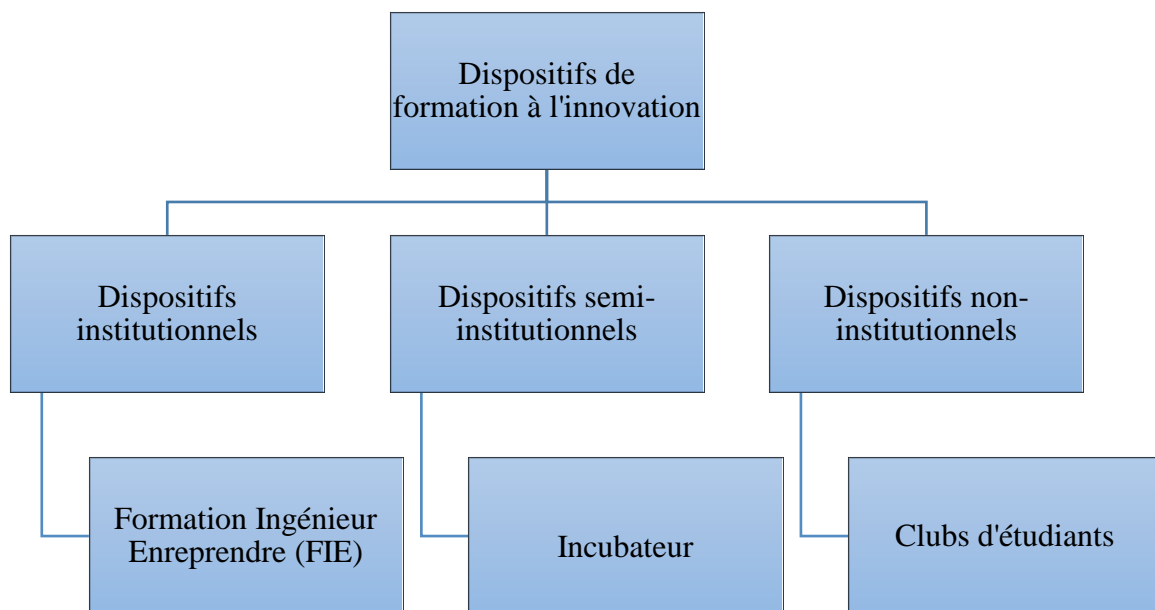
Dispositifs de formation à l'innovation

Dispositifs institutionnels

Dispositifs semi-institutionnels

Dispositifs non-institutionnels

Formation Ingénieur Enreprendre (FIE)

Incubateur

Clubs d'étudiants